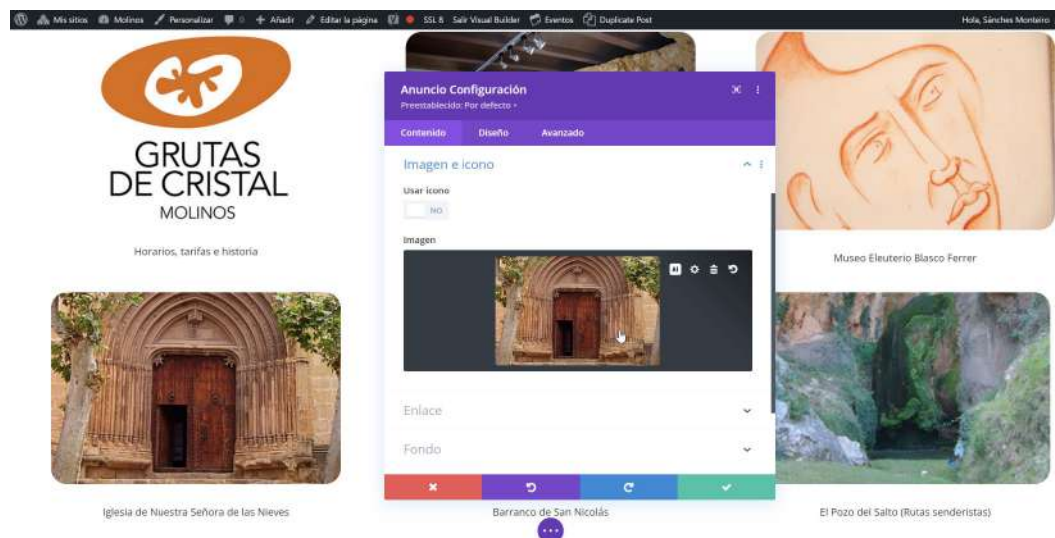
Mis sitios Molinos Personalizar Añadir Editar la página SSL 8 Salir Visual Builder Eventos Duplicate Post Hola, Sánchez Monteiro

GRUTAS DE CRISTAL MOLINOS

Horarios, tarifas e historia

Anuncio Configuración
Preestablecido: Por defecto •

Contenido Diseño Avanzado

Imagen e icono

Usar icono
NO

Imagen

Enlace

Fondo

Museo Eleuterio Blasco Ferrer

Iglesia de Nuestra Señora de las Nieves

Barranco de San Nicolás

El Pozo del Salto (Rutas senderistas)